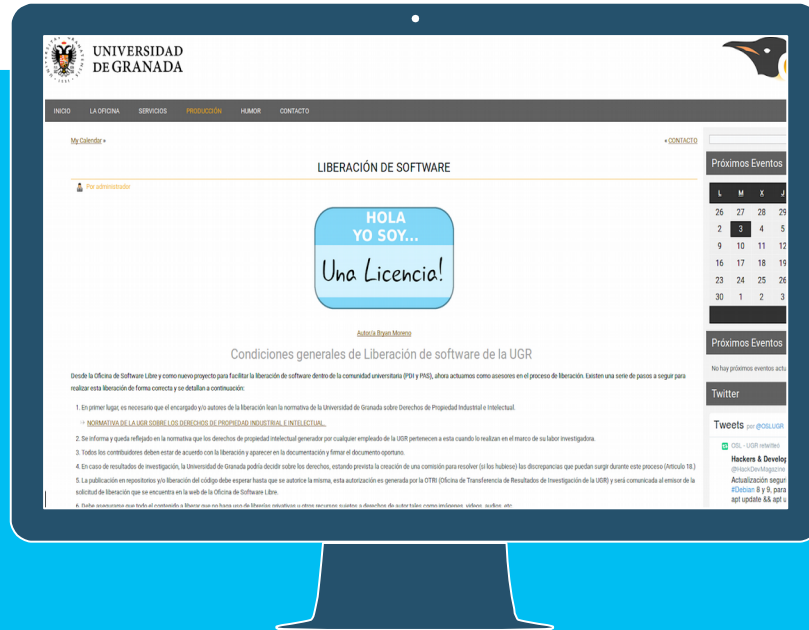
UNIVERSIDAD DE GRANADA

INICIO LA OFICINA SERVICIOS PRODUCCIÓN HUMOR CONTACTO

My Calendar »

« CONTACTO

LIBERACIÓN DE SOFTWARE

Por administrador

HOLA
YO SOY...
Una Licencia!

Autor/a Bryan Moreno

Condiciones generales de Liberación de software de la UGR

Desde la Oficina de Software Libre y como nuevo proyecto para facilitar la liberación de software dentro de la comunidad universitaria (PDI y PAS), ahora actuamos como asesores en el proceso de liberación. Existen una serie de pasos a seguir para realizar esta liberación de forma correcta y se detallan a continuación:

1. En primer lugar, es necesario que el encargado y/o autores de la liberación lean la normativa de la Universidad de Granada sobre Derechos de Propiedad Industrial e Intelectual.

NORMATIVA DE LA UGR SOBRE LOS DERECHOS DE PROPIEDAD INDUSTRIAL E INTELECTUAL.

2. Se informa y queda reflejado en la normativa que los derechos de propiedad intelectual generador por cualquier empleado de la UGR pertenecen a esta cuando lo realizan en el marco de su labor investigadora.

3. Todos los contribuidores deben estar de acuerdo con la liberación y aparecer en la documentación y firmar el documento oportuno.

4. En caso de resultados de investigación, la Universidad de Granada podría decidir sobre los derechos, estando prevista la creación de una comisión para resolver (si los hubiese) las discrepancias que puedan surgir durante este proceso (Artículo 18.)

5. La publicación en repositorios y/o liberación del código debe esperar hasta que se autorice la misma, esta autorización es generada por la OTRI (Oficina de Transferencia de Resultados de Investigación de la UGR) y será comunicada al emisor de la solicitud de liberación que se encuentra en la web de la Oficina de Software Libre.

6. Debe asegurarse que todo el contenido a liberar que no haga uso de librerías privativas u otros recursos sujetos a derechos de autor tales como imágenes, videos, audios, etc.

Próximos Eventos

| L | M | X | J |
|---|---|---|---|
| 26 | 27 | 28 | 29 |
| 2 | 3 | 4 | 5 |
| 9 | 10 | 11 | 12 |
| 16 | 17 | 18 | 19 |
| 23 | 24 | 25 | 26 |
| 30 | 1 | 2 | 3 |

Próximos Eventos

No hay próximos eventos actu

Twitter

Tweets por @OSLUGR

OSL - UGR retwitteó

Hackers & Develop
@HackDevMagazine

Actualización segur
#Debian 8 y 9, para
apt update && apt u